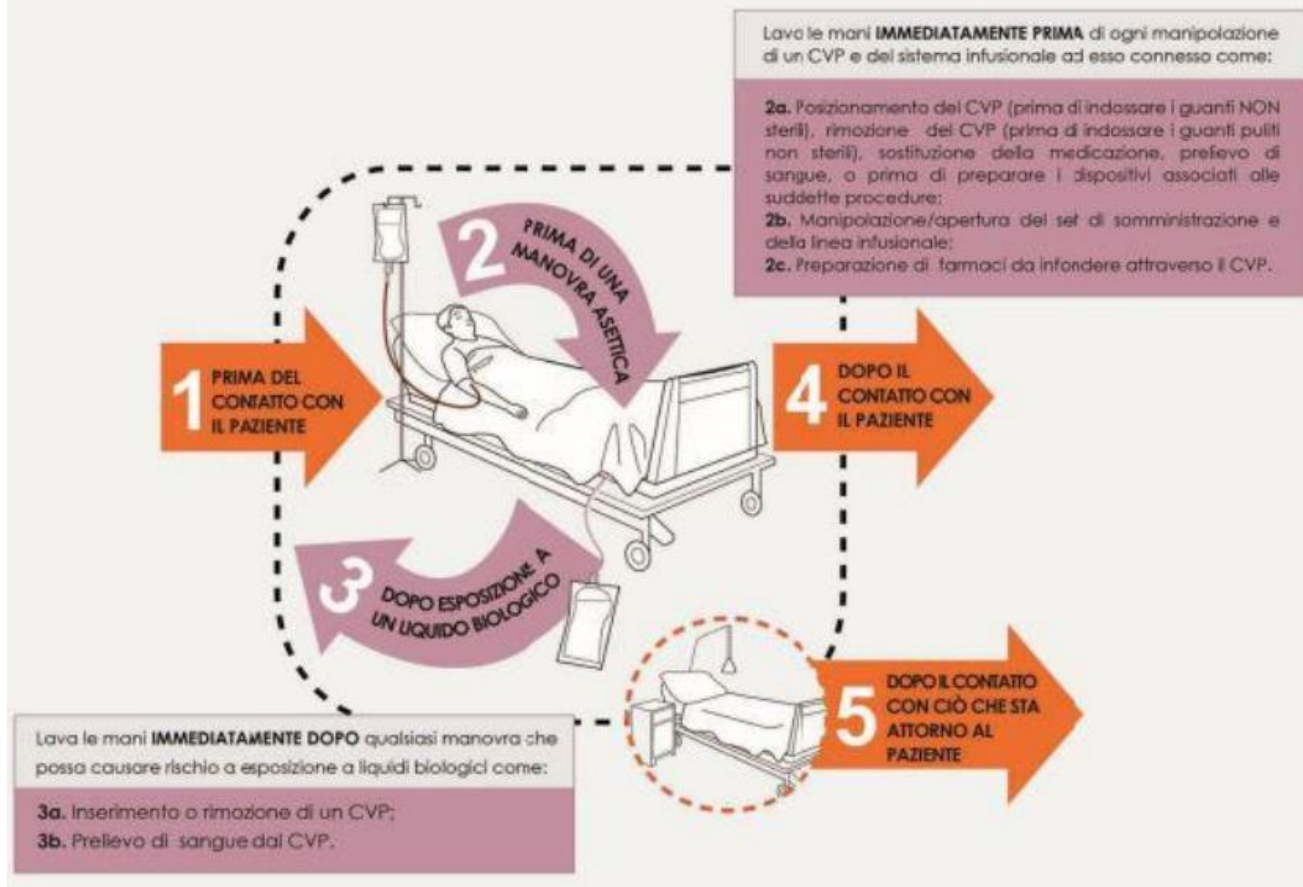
Lava le mani **IMMEDIATAMENTE PRIMA** di ogni manipolazione di un CVP e del sistema infusionale ad esso connesso come:

**2a.** Posizionamento del CVP (prima di indossare i guanti NON sterili), rimozione del CVP (prima di indossare i guanti puliti non sterili), sostituzione della medicazione, prelievo di sangue, o prima di preparare i dispositivi associati alle suddette procedure;
**2b.** Manipolazione/apertura del set di somministrazione e della linea infusionale;
**2c.** Preparazione di farmaci da infondere attraverso il CVP.

2 PRIMA DI UNA MANOVRA ASETTICA

1 PRIMA DEL CONTATTO CON IL PAZIENTE

4 DOPO IL CONTATTO CON IL PAZIENTE

3 DOPO ESPOSIZIONE A UN LIQUIDO BIOLOGICO

5 DOPO IL CONTATTO CON CIÒ CHE STA ATTORNO AL PAZIENTE

Lava le mani **IMMEDIATAMENTE DOPO** qualsiasi manovra che possa causare rischio a esposizione a liquidi biologici come:

**3a.** Inserimento o rimozione di un CVP;
**3b.** Prelievo di sangue dal CVP.